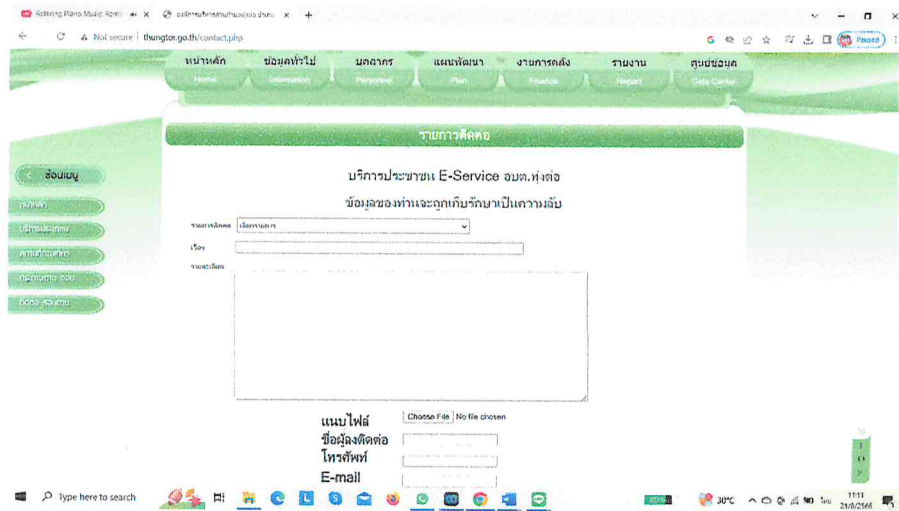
Relaxing Piano Music ×  องค์การบริหารส่วนตำบลทุ่งต่อ ×  +

Not secure | thungtor.go.th/contact.php

Paused

หน้าหลัก Home
ข้อมูลทั่วไป Information
บุคลากร Personnel
แผนพัฒนา Plan
งานการคลัง Finance
รายงาน Report
ศูนย์ข้อมูล Data Center

รายการติดต่อ

ซ่อนเมนู

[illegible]
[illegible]
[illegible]
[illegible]
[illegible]

บริการประชาชน E-Service อบต.ทุ่งต่อ

ข้อมูลของท่านจะถูกเก็บรักษาเป็นความลับ

รายการติดต่อ เลือกรายการ

เรื่อง

รายละเอียด

แนบไฟล์ Choose File No file chosen

ชื่อผู้ลงติดต่อ

โทรศัพท์

E-mail

Type here to search

30°C

ไทย

11:11
21/8/2566